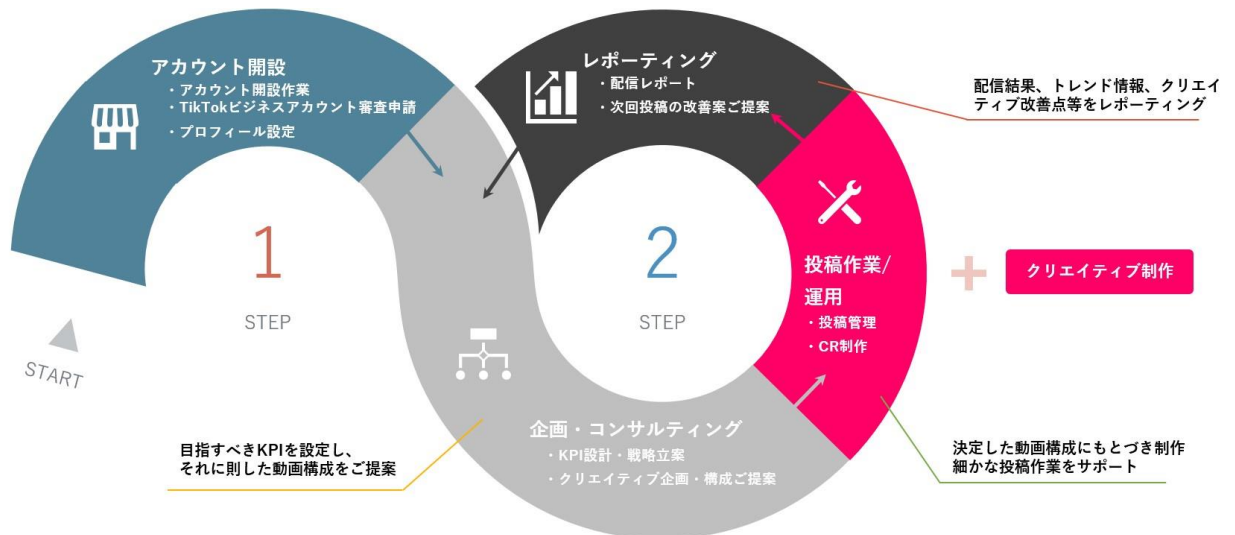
アカウント開設
・アカウント開設作業
・TikTokビジネスアカウント審査申請
・プロフィール設定

レポーティング
・配信レポート
・次回投稿の改善案ご提案

配信結果、トレンド情報、クリエイティブ改善点等をレポーティング

1
STEP

START

2
STEP

投稿作業/運用
・投稿管理
・CR制作

クリエイティブ制作

目指すべきKPIを設定し、それに則した動画構成をご提案

企画・コンサルティング
・KPI設計・戦略立案
・クリエイティブ企画・構成ご提案

決定した動画構成にもとづき制作
細かな投稿作業をサポート